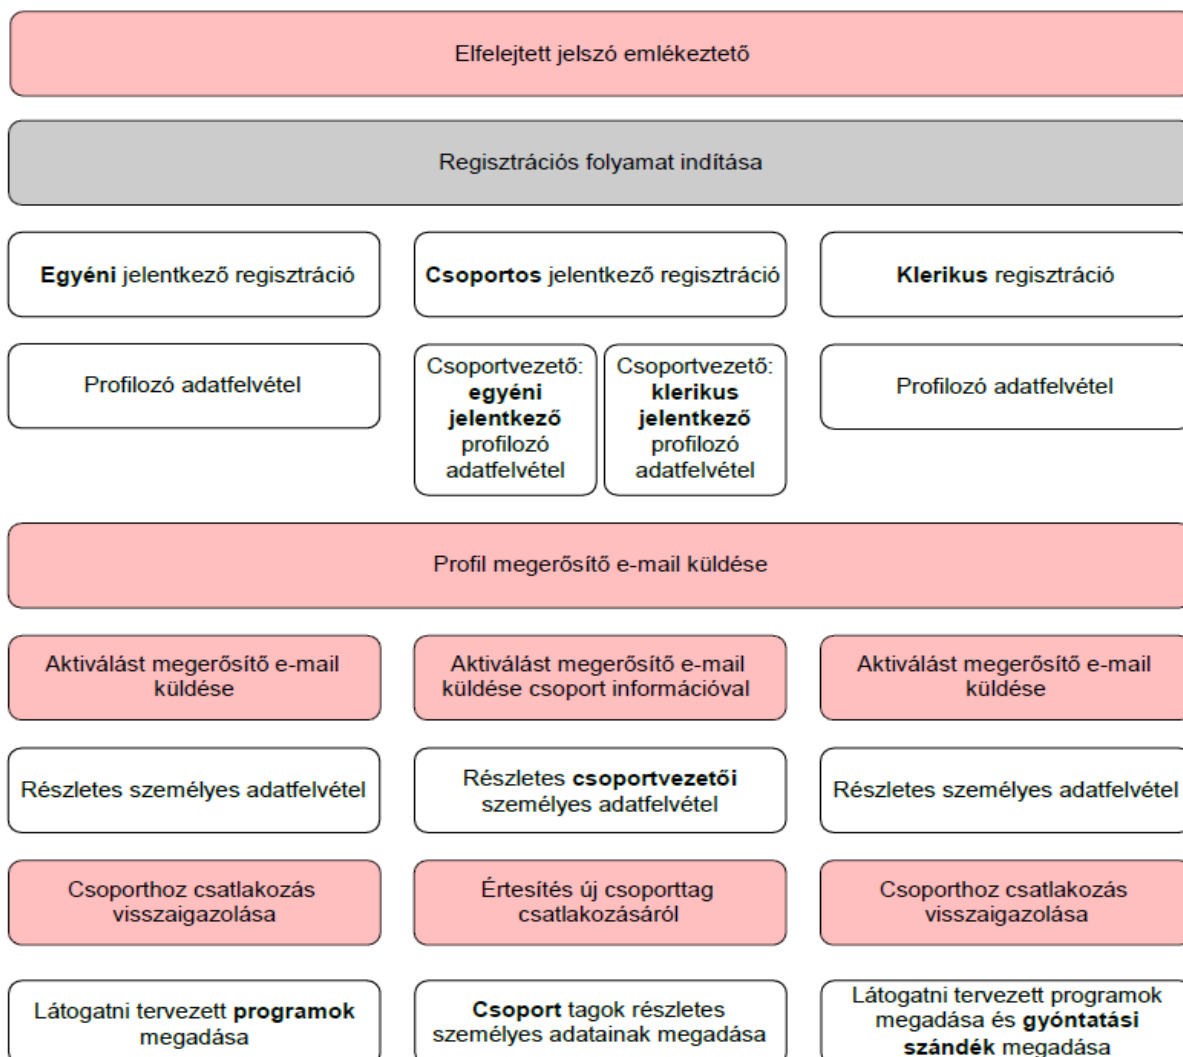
Elfelejtett jelszó emlékeztető

Regisztrációs folyamat indítása

**Egyéni** jelentkező regisztráció

**Csoportos** jelentkező regisztráció

**Klerikus** regisztráció

Profilozó adatfelvétel

Csoportvezető: **egyéni jelentkező** profilozó adatfelvétel

Csoportvezető: **klerikus jelentkező** profilozó adatfelvétel

Profilozó adatfelvétel

Profil megerősítő e-mail küldése

Aktiválást megerősítő e-mail küldése

Aktiválást megerősítő e-mail küldése csoport információval

Aktiválást megerősítő e-mail küldése

Részletes személyes adatfelvétel

Részletes **csoportvezetői** személyes adatfelvétel

Részletes személyes adatfelvétel

Csoporthoz csatlakozás visszaigazolása

Értesítés új csoporttag csatlakozásáról

Csoporthoz csatlakozás visszaigazolása

Látogatni tervezett **programok** megadása

**Csoport** tagok részletes személyes adatainak megadása

Látogatni tervezett programok megadása és **gyóntatási szándék** megadása